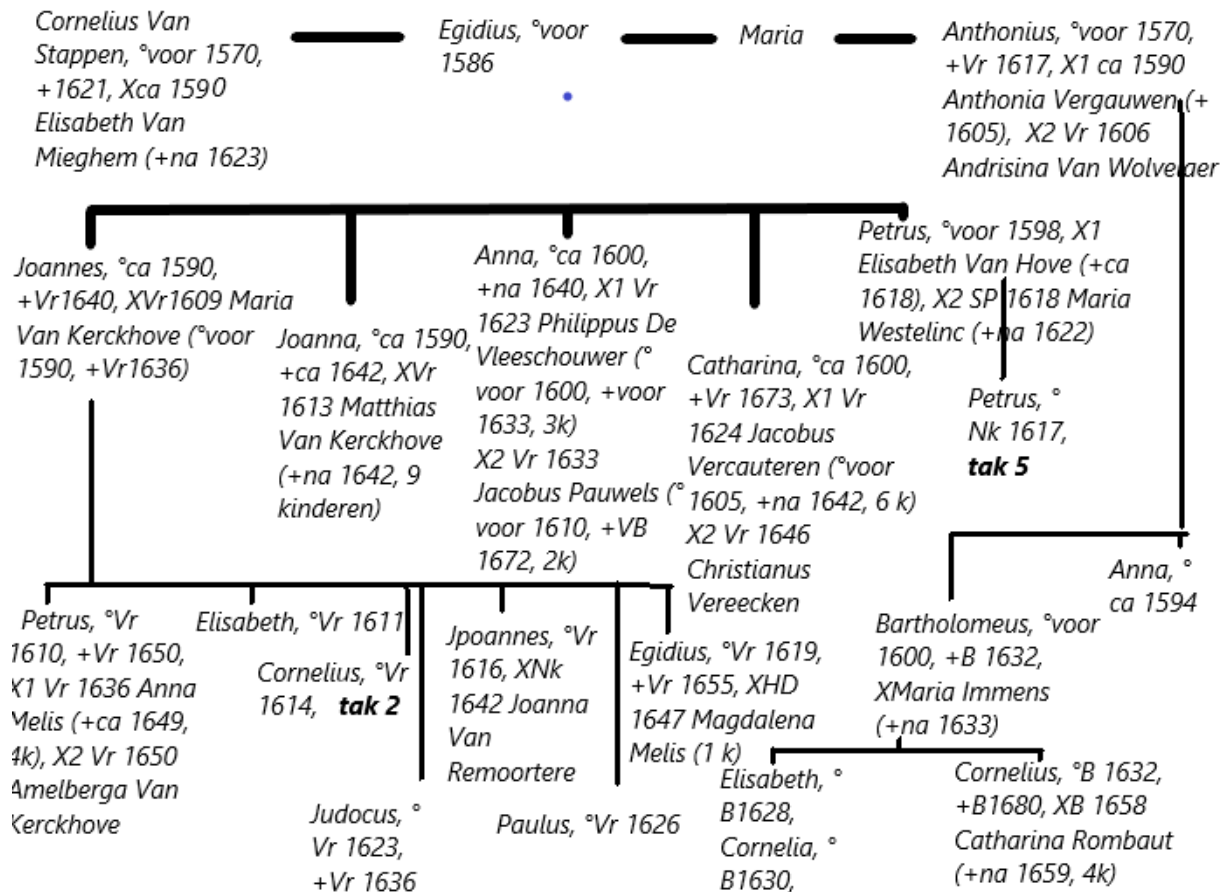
Cornelius Van Stappen, °voor 1570, +1621, Xca 1590 Elisabeth Van Mieghem (+na 1623)

Egidius, °voor 1586

Maria

Anthonius, °voor 1570, +Vr 1617, X1 ca 1590 Anthonia Vergauwen (+ 1605), X2 Vr 1606 Andrisina Van Wolvelaer

Joannes, °ca 1590, +Vr1640, XVr1609 Maria Van Kerckhove (°voor 1590, +Vr1636)

Joanna, °ca 1590, +ca 1642, XVr 1613 Matthias Van Kerckhove (+na 1642, 9 kinderen)

Anna, °ca 1600, +na 1640, X1 Vr 1623 Philippus De Vleeschouwer (° voor 1600, +voor 1633, 3k) X2 Vr 1633 Jacobus Pauwels (° voor 1610, +VB 1672, 2k)

Catharina, °ca 1600, +Vr 1673, X1 Vr 1624 Jacobus Vercauteren (°voor 1605, +na 1642, 6 k) X2 Vr 1646 Christianus Vereecken

Petrus, °voor 1598, X1 Elisabeth Van Hove (+ca 1618), X2 SP 1618 Maria Westelinc (+na 1622)

Petrus, ° Nk 1617, tak 5

Anna, ° ca 1594

Petrus, °Vr 1610, +Vr 1650, X1 Vr 1636 Anna Melis (+ca 1649, 4k), X2 Vr 1650 Amelberga Van Kerckhove

Elisabeth, °Vr 1611

Cornelius, °Vr 1614, tak 2

Jpoannes, °Vr 1616, XNk 1642 Joanna Van Remoortere

Egidius, °Vr 1619, +Vr 1655, XHD 1647 Magdalena Melis (1 k)

Bartholomeus, °voor 1600, +B 1632, XMaria Immens (+na 1633)

Judocus, ° Vr 1623, +Vr 1636

Paulus, °Vr 1626

Elisabeth, ° B1628, Cornelia, ° B1630,

Cornelius, °B 1632, +B1680, XB 1658 Catharina Rombaut (+na 1659, 4k)